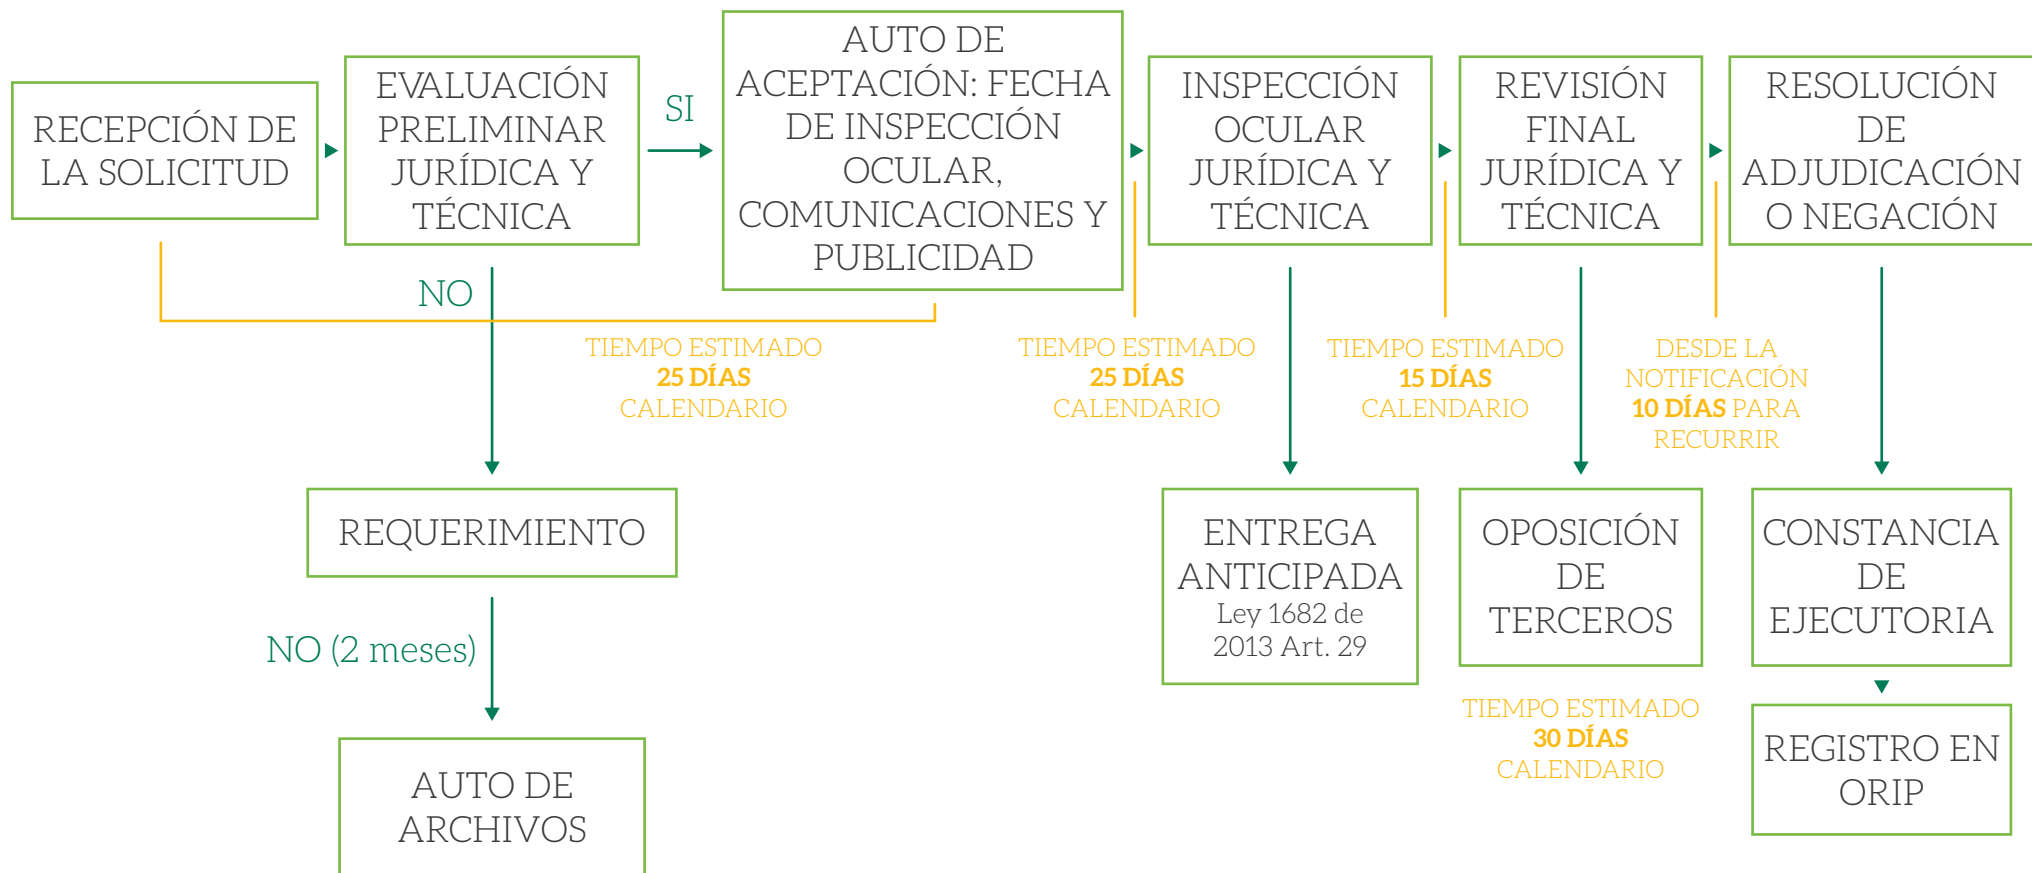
RECEPCIÓN DE LA SOLICITUD

EVALUACIÓN PRELIMINAR JURÍDICA Y TÉCNICA

SI

AUTO DE ACEPTACIÓN: FECHA DE INSPECCIÓN OCULAR, COMUNICACIONES Y PUBLICIDAD

INSPECCIÓN OCULAR JURÍDICA Y TÉCNICA

REVISIÓN FINAL JURÍDICA Y TÉCNICA

RESOLUCIÓN DE ADJUDICACIÓN O NEGACIÓN

NO

TIEMPO ESTIMADO 25 DÍAS CALENDARIO

TIEMPO ESTIMADO 25 DÍAS CALENDARIO

TIEMPO ESTIMADO 15 DÍAS CALENDARIO

DESDE LA NOTIFICACIÓN 10 DÍAS PARA RECURRIR

REQUERIMIENTO

NO (2 meses)

AUTO DE ARCHIVOS

ENTREGA ANTICIPADA Ley 1682 de 2013 Art. 29

OPOSICIÓN DE TERCEROS

TIEMPO ESTIMADO 30 DÍAS CALENDARIO

CONSTANCIA DE EJECUTORIA

REGISTRO EN ORIP